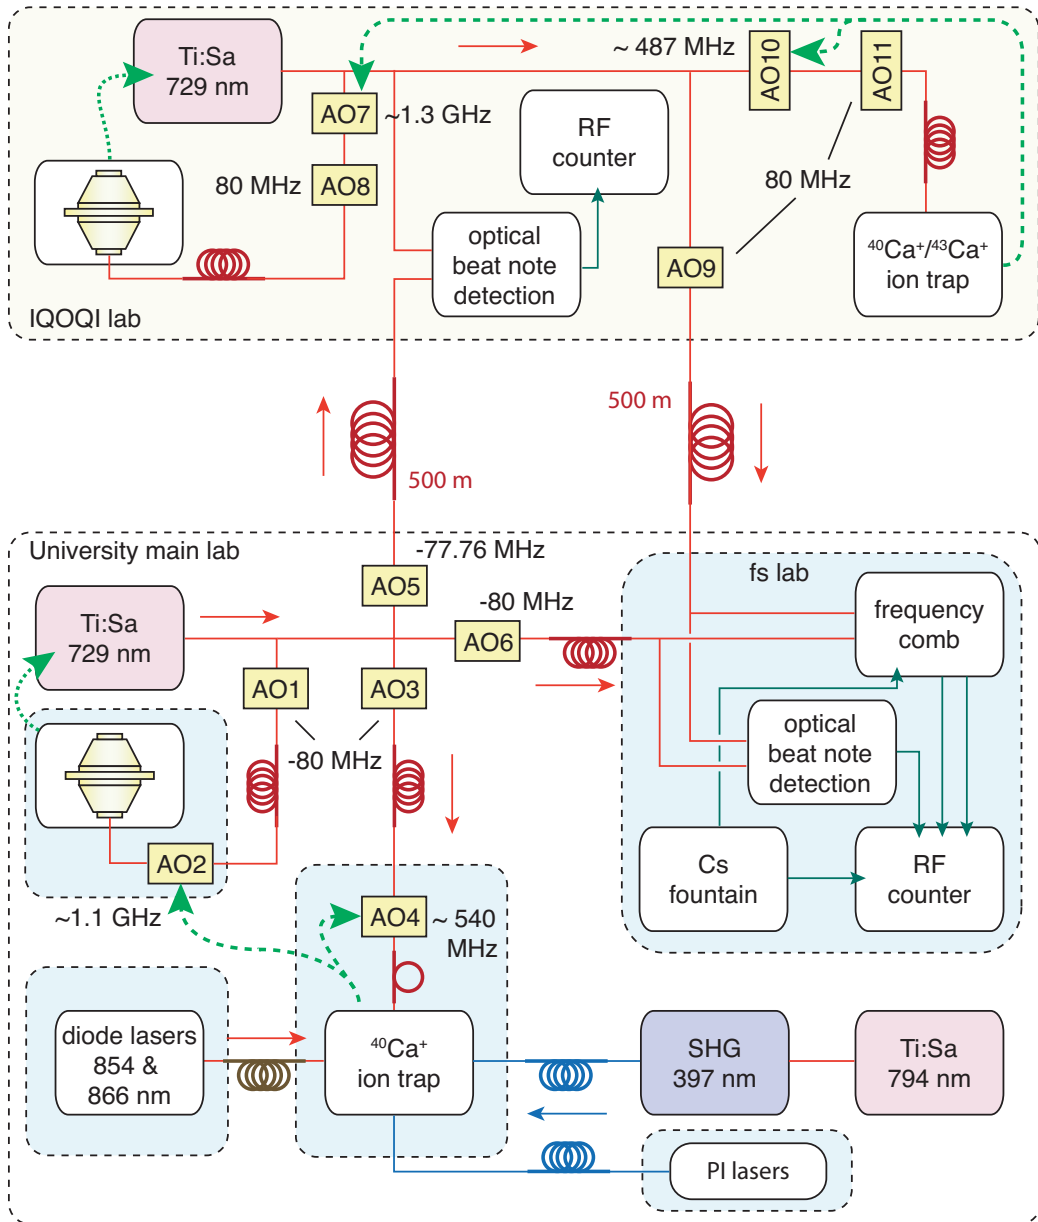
Ti:Sa
729 nm

~ 487 MHz

AO10

AO11

AO7 ~1.3 GHz

RF
counter

80 MHz AO8

80 MHz

optical
beat note
detection

AO9

$^{40}Ca^{+}/^{43}Ca^{+}$
ion trap

IQOQI lab

500 m

500 m

University main lab

-77.76 MHz

AO5

fs lab

-80 MHz

Ti:Sa
729 nm

AO6

frequency
comb

AO1

AO3

optical
beat note
detection

-80 MHz

Cs
fountain

RF
counter

AO2

~1.1 GHz

AO4 ~ 540
MHz

diode lasers
854 &
866 nm

$^{40}Ca^{+}$
ion trap

SHG
397 nm

Ti:Sa
794 nm

PI lasers